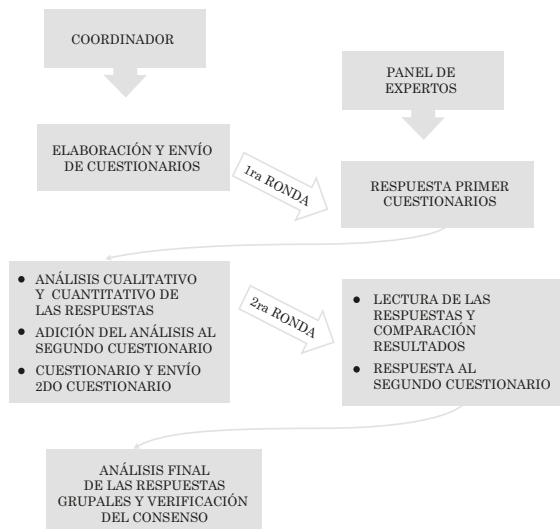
COORDINADOR

PANEL DE EXPERTOS

ELABORACIÓN Y ENVÍO DE CUESTIONARIOS

1ra RONDA

RESPUESTA PRIMER CUESTIONARIOS

- ANÁLISIS CUALITATIVO Y CUANTITATIVO DE LAS RESPUESTAS
- ADICIÓN DEL ANÁLISIS AL SEGUNDO CUESTIONARIO
- CUESTIONARIO Y ENVÍO 2DO CUESTIONARIO

2ra RONDA

- LECTURA DE LAS RESPUESTAS Y COMPARACIÓN RESULTADOS
- RESPUESTA AL SEGUNDO CUESTIONARIO

ANÁLISIS FINAL DE LAS RESPUESTAS GRUPALES Y VERIFICACIÓN DEL CONSENSO